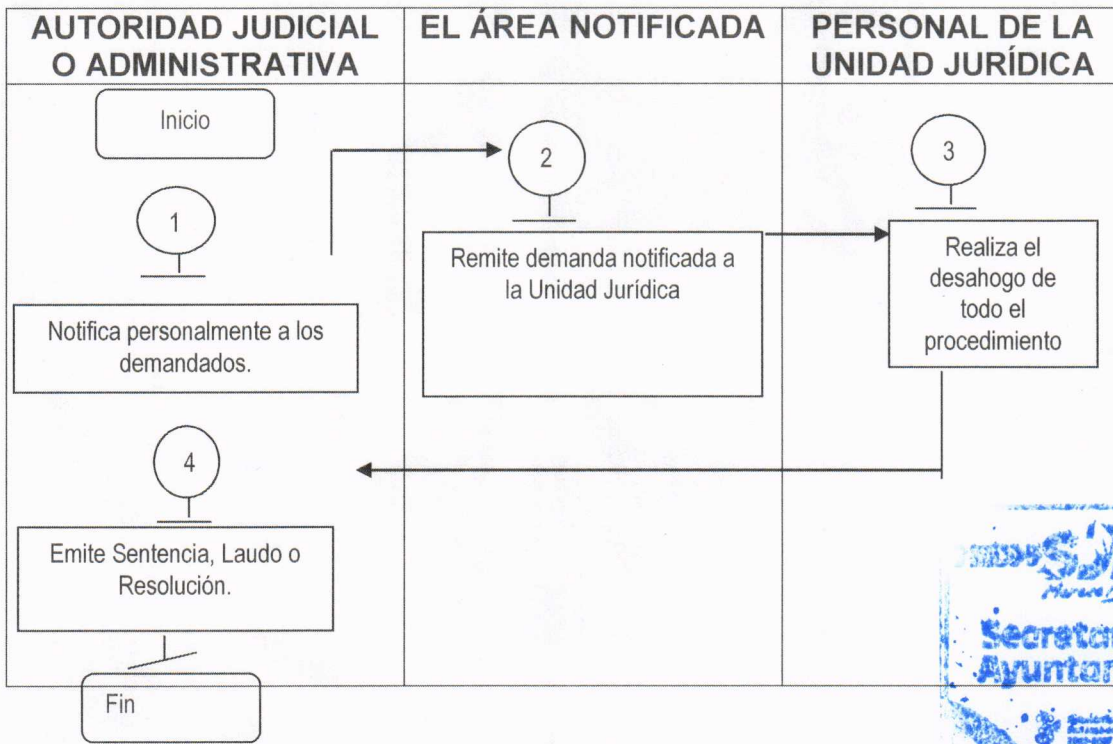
| AUTORIDAD JUDICIAL O ADMINISTRATIVA | EL ÁREA NOTIFICADA | PERSONAL DE LA UNIDAD JURÍDICA |
|---|---|---|
| Inicio | | |
| 1 | 2 | 3 |
| Notifica personalmente a los demandados. | Remite demanda notificada a la Unidad Jurídica | Realiza el desahogo de todo el procedimiento |
| 4 | | |
| Emite Sentencia, Laudo o Resolución. | | |
| Fin | | |

Secretar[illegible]
Ayuntam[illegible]